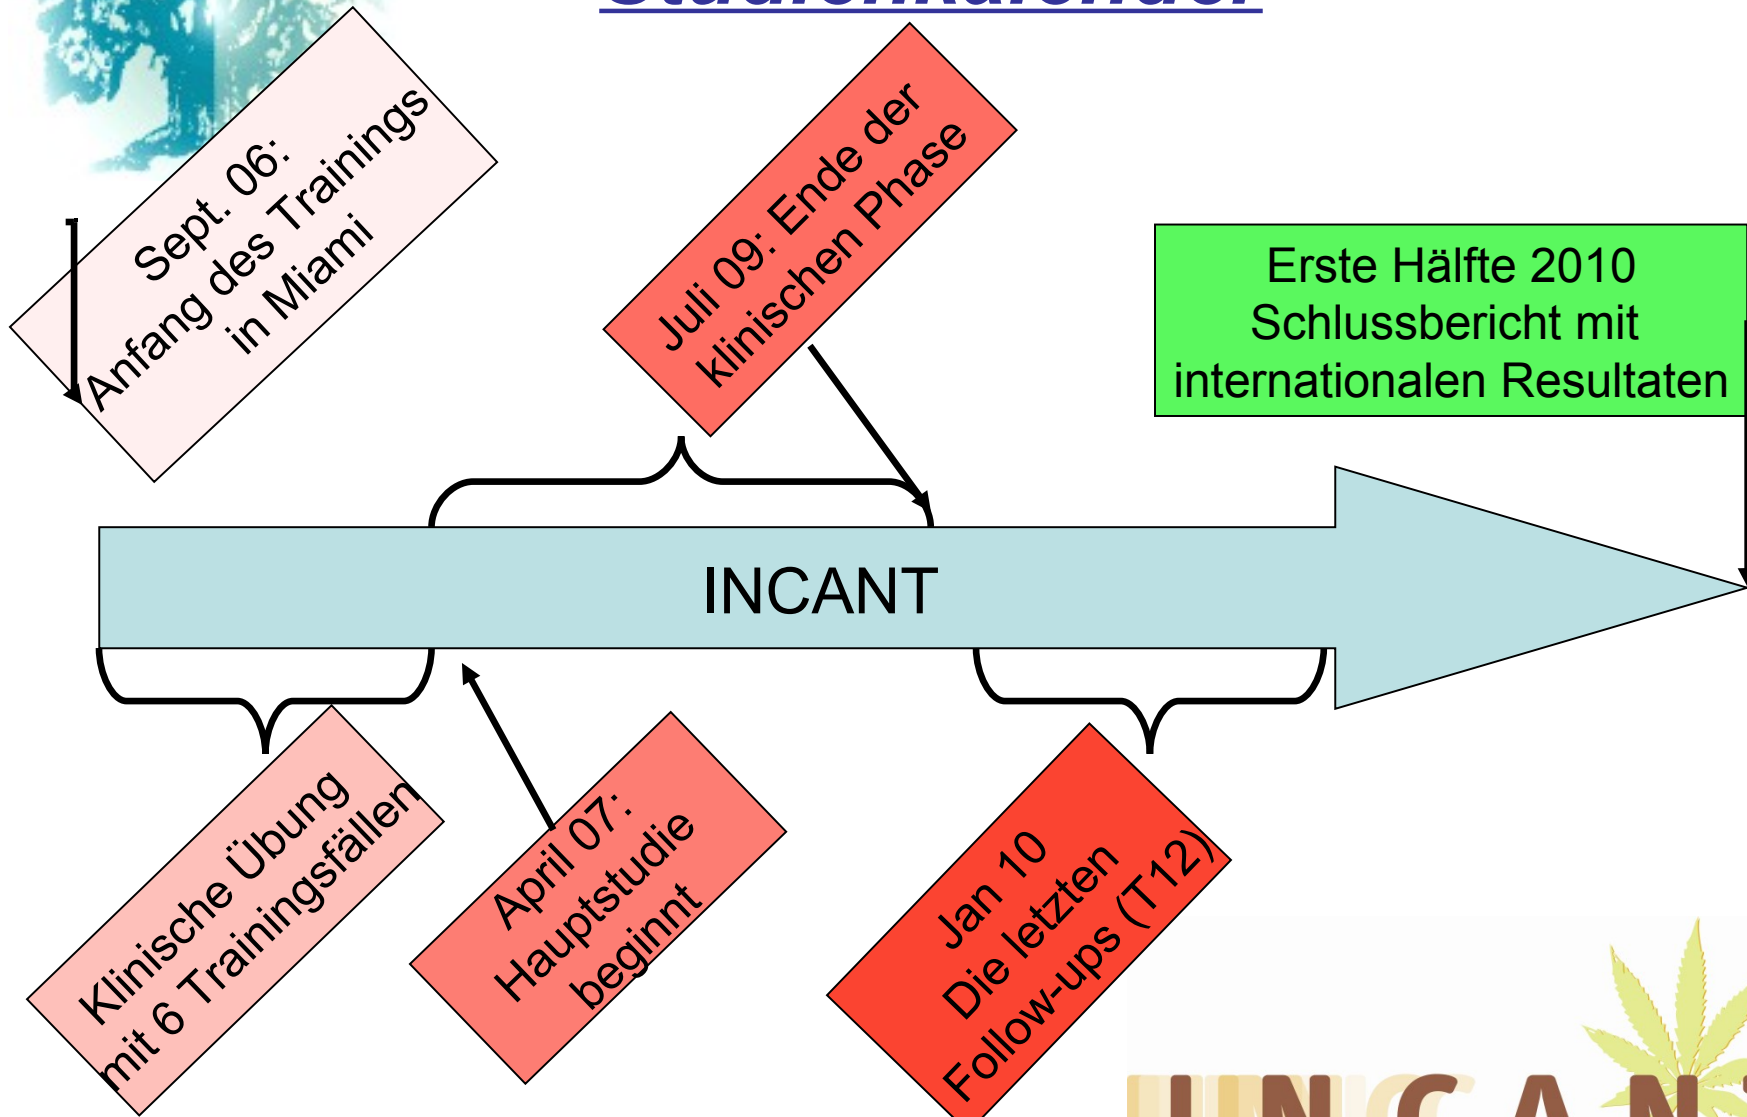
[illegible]

Sept. 06: Anfang des Trainings in Miami

Juli 09: Ende der klinischen Phase

Erste Hälfte 2010 Schlussbericht mit internationalen Resultaten

INCANT

Klinische Übung mit 6 Trainingsfällen

April 07: Hauptstudie beginnt

Jan 10 Die letzten Follow-ups (T12)

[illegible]